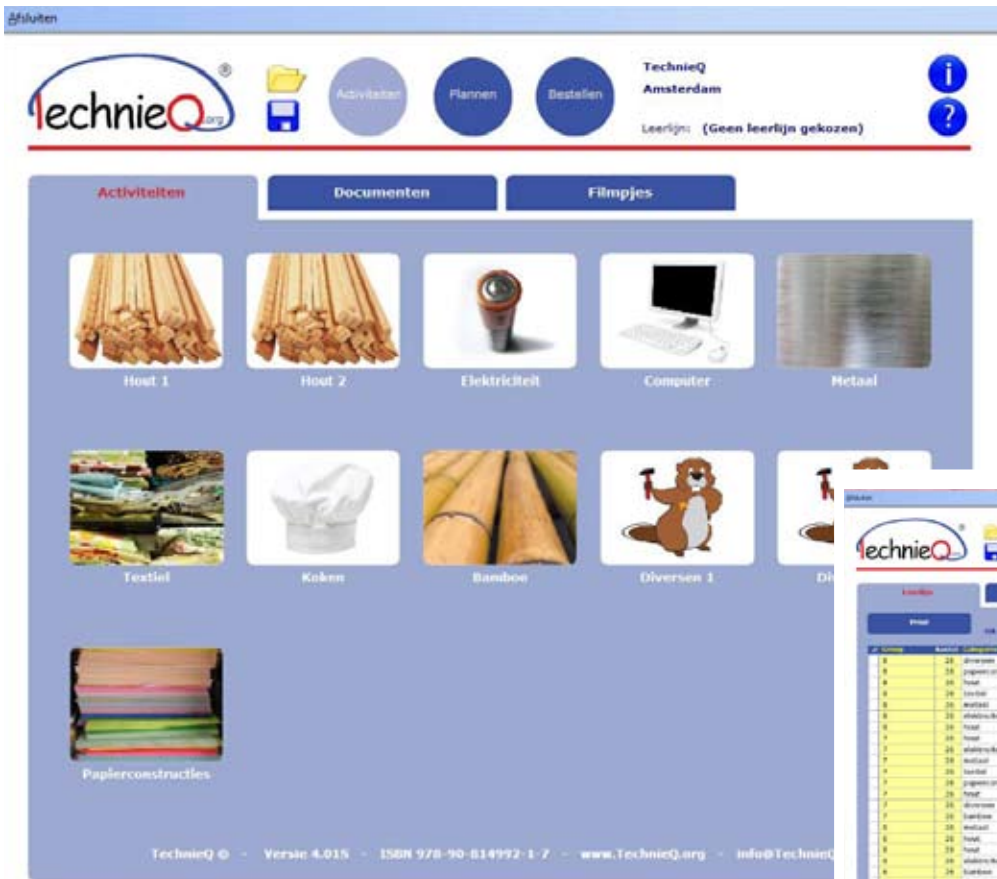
Afsluiten

TechnieQ.org ®

Activiteiten

Plannen

Bestellen

TechnieQ
Amsterdam

Leerlijn: (Geen leerlijn gekozen)

Activiteiten

Documenten

Filmpjes

Hout 1

Hout 2

Elektriciteit

Computer

Metaal

Textiel

Koken

Bamboe

Diversen 1

Di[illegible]

Papierconstructies

TechnieQ © - Versie 4.015 - ISBN 978-90-814992-1-7 - www.TechnieQ.org - info@TechnieQ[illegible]

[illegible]

TechnieQ

Leerlijn

Print

| Groep | Aantal | Categorie |
|---|---|---|
| 8 | 26 | diversen |
| 8 | 26 | papierco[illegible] |
| 8 | 26 | hout |
| 8 | 26 | textiel |
| 8 | 26 | metaal |
| 8 | 26 | elektricit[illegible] |
| 8 | 26 | hout |
| 7 | 26 | hout |
| 7 | 26 | elektricit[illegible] |
| 7 | 26 | metaal |
| 7 | 26 | textiel |
| 7 | 26 | papierco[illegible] |
| 7 | 26 | hout |
| 7 | 26 | diversen |
| 7 | 26 | bamboe |
| 6 | 26 | metaal |
| 6 | 26 | hout |
| 6 | 26 | hout |
| 6 | 26 | elektricit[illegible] |
| 6 | 26 | bamboe |